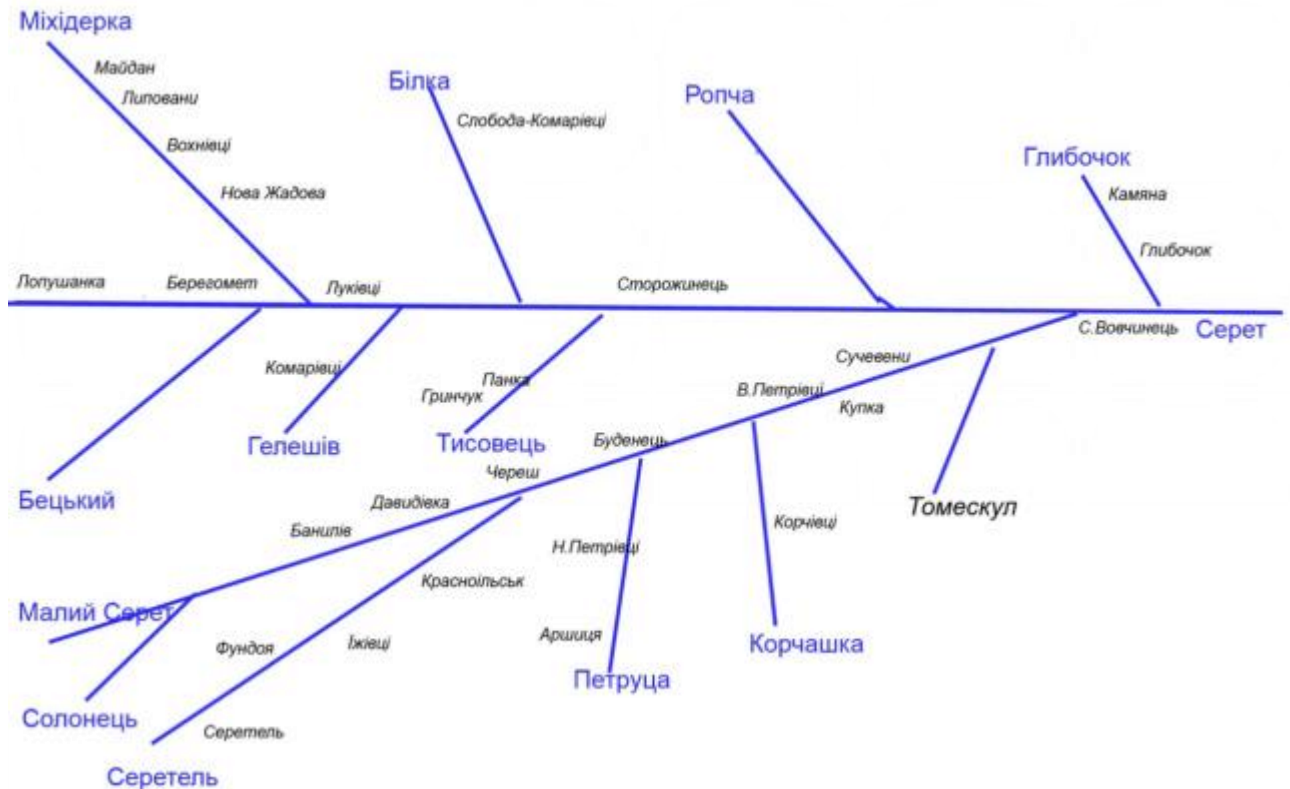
Міхідерка
Майдан
Липовани
Вохнівці
Нова Жадова
Білка
Слобода-Комарівці
Ропча
Глибочок
Камяна
Глибочок
Лопушанка
Берегомет
Луківці
Сторожинець
С.Вовчинець
Серет
Комарівці
Панка
Гринчук
Сучевени
В.Петрівці
Купка
Гелешів
Тисовець
Буденець
Череш
Бецький
Давидівка
Банилів
Корчівці
Томескул
Н.Петрівці
Красноїльськ
Малий Серет
Фундоя
Іжівці
Аршиця
Корчашка
Петруца
Солонець
Серетель
Серетель